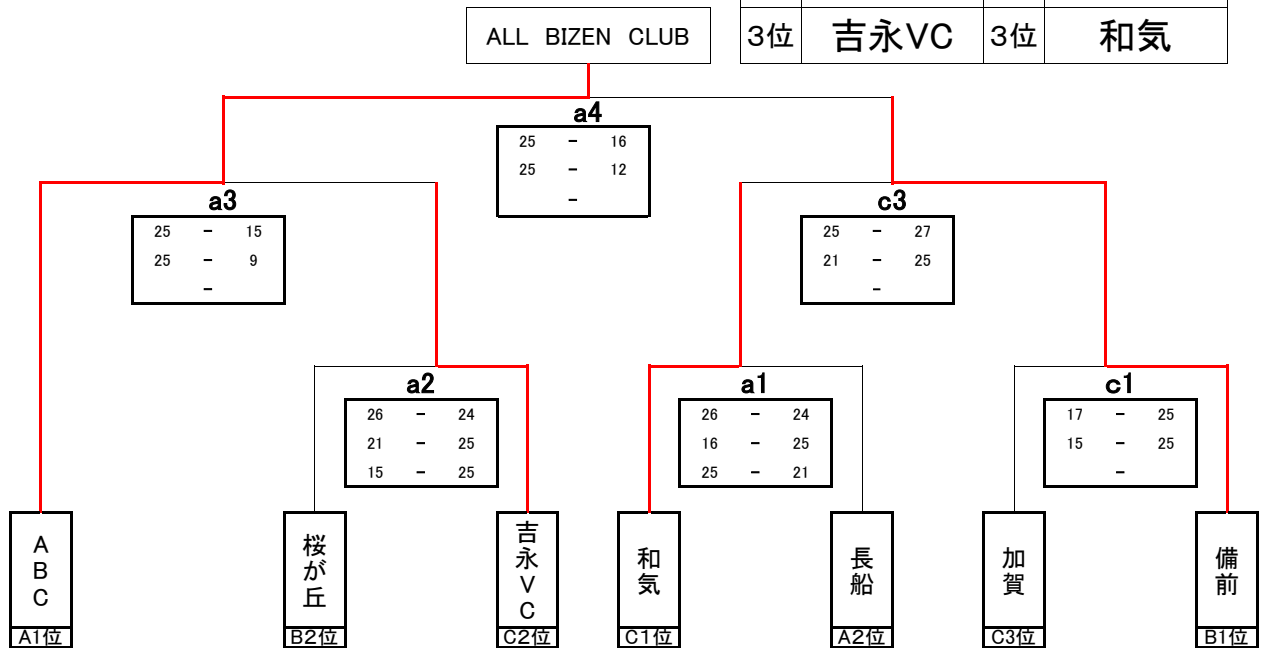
| 3位 | 吉永VC | 3位 | 和気 |
|---|---|---|---|

ALL BIZEN CLUB

a4
25 − 16
25 − 12
−

a3
25 − 15
25 − 9
−

c3
25 − 27
21 − 25
−

a2
26 − 24
21 − 25
15 − 25

a1
26 − 24
16 − 25
25 − 21

c1
17 − 25
15 − 25
−

ABC
A1位

桜が丘
B2位

吉永VC
C2位

和気
C1位

長船
A2位

加賀
C3位

備前
B1位